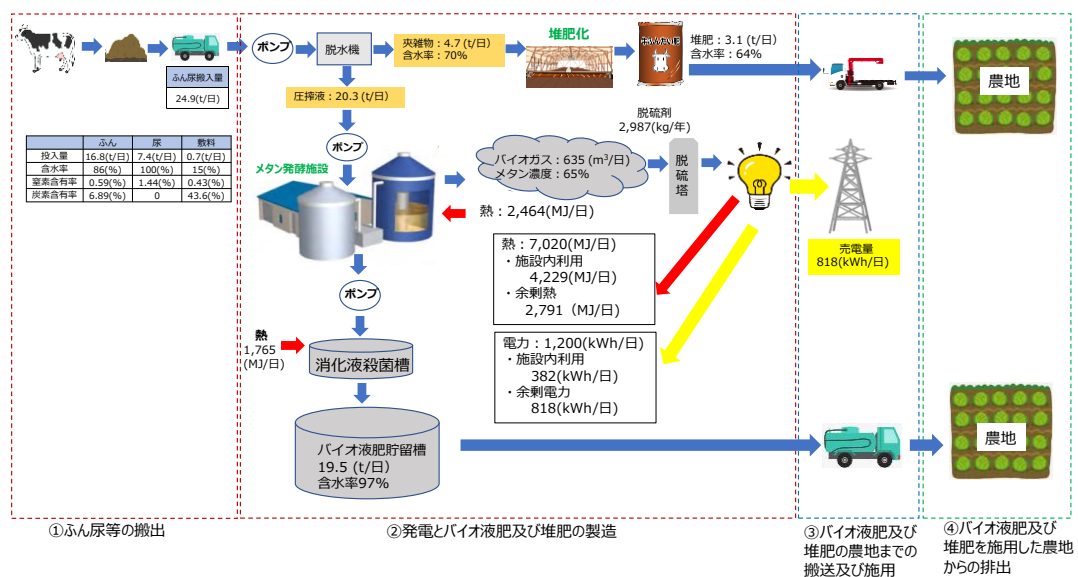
ふん尿搬入量
24.9(t/日)

|  | ふん | 尿 | 敷料 |
|---|---|---|---|
| 投入量 | 16.8(t/日) | 7.4(t/日) | 0.7(t/日) |
| 含水率 | 86(%) | 100(%) | 15(%) |
| 窒素含有率 | 0.59(%) | 1.44(%) | 0.43(%) |
| 炭素含有率 | 6.89(%) | 0 | 43.6(%) |

ポンプ

脱水機

夾雑物：4.7 (t/日)
含水率：70%

堆肥化

堆肥：3.1 (t/日)
含水率：64%

農地

圧搾液：20.3 (t/日)

ポンプ

メタン発酵施設

脱硫剤
2,987(kg/年)

バイオガス：635 (m$^3$/日)
メタン濃度：65%

脱硫塔

熱：2,464(MJ/日)

熱：7,020(MJ/日)
・施設内利用
4,229(MJ/日)
・余剰熱
2,791（MJ/日)

売電量
818(kWh/日)

ポンプ

熱
1,765
(MJ/日)

消化液殺菌槽

電力：1,200(kWh/日)
・施設内利用
382(kWh/日)
・余剰電力
818(kWh/日)

バイオ液肥貯留槽
19.5 (t/日)
含水率97%

農地

①ふん尿等の搬出

②発電とバイオ液肥及び堆肥の製造

③バイオ液肥及び堆肥の農地までの搬送及び施用

④バイオ液肥及び堆肥を施用した農地からの排出